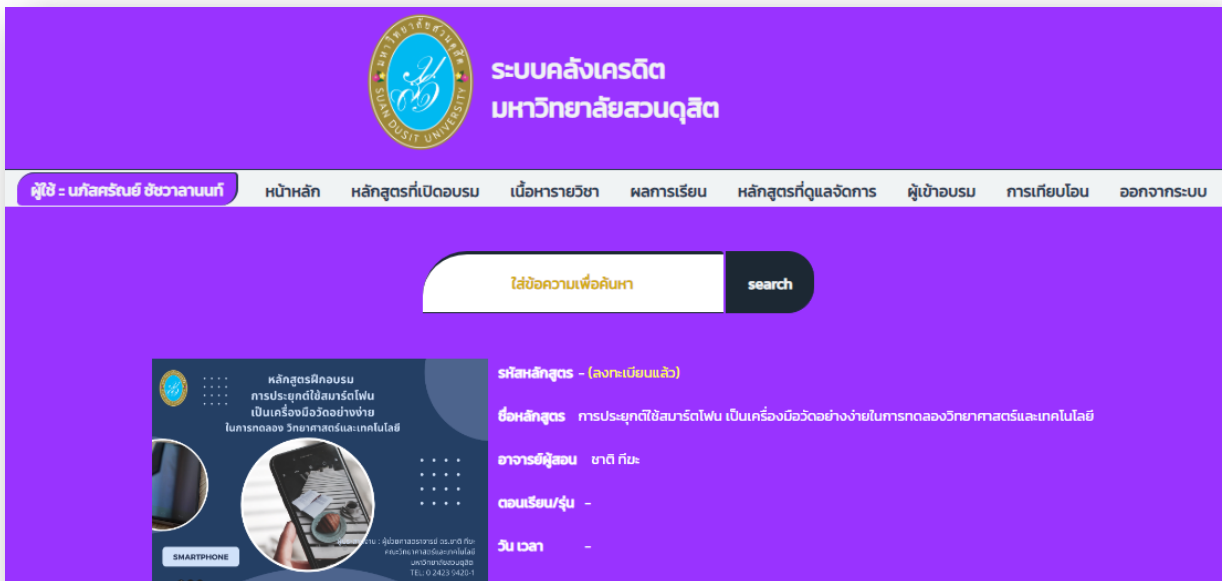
SUAN DUSIT UNIVERSITY

ระบบคลังเครดิต
มหาวิทยาลัยสวนดุสิต

ผู้ใช้ : นภัสศรัณย์ ชัชวาลานนท์

หน้าหลัก หลักสูตรที่เปิดอบรม เนื้อหารายวิชา ผลการเรียน หลักสูตรที่ดูแลจัดการ ผู้เข้าอบรม การเทียบโอน ออกจากระบบ

ใส่ข้อความเพื่อค้นหา

search

หลักสูตรฝึกอบรม
การประยุกต์ใช้สมาร์ตโฟน
เป็นเครื่องมือวัดอย่างง่าย
ในการทดลอง วิทยาศาสตร์และเทคโนโลยี

SMARTPHONE

ผู้สอน : ผู้ช่วยศาสตราจารย์ ดร.ชาติ ทีฆะ
คณะวิทยาศาสตร์และเทคโนโลยี
มหาวิทยาลัยสวนดุสิต
TEL: 0 2423 9420-1

รหัสหลักสูตร - (ลงทะเบียนแล้ว)

ชื่อหลักสูตร การประยุกต์ใช้สมาร์ตโฟน เป็นเครื่องมือวัดอย่างง่ายในการทดลองวิทยาศาสตร์และเทคโนโลยี

อาจารย์ผู้สอน ชาติ ทีฆะ

ตอนเรียน/รุ่น -

วัน เวลา -